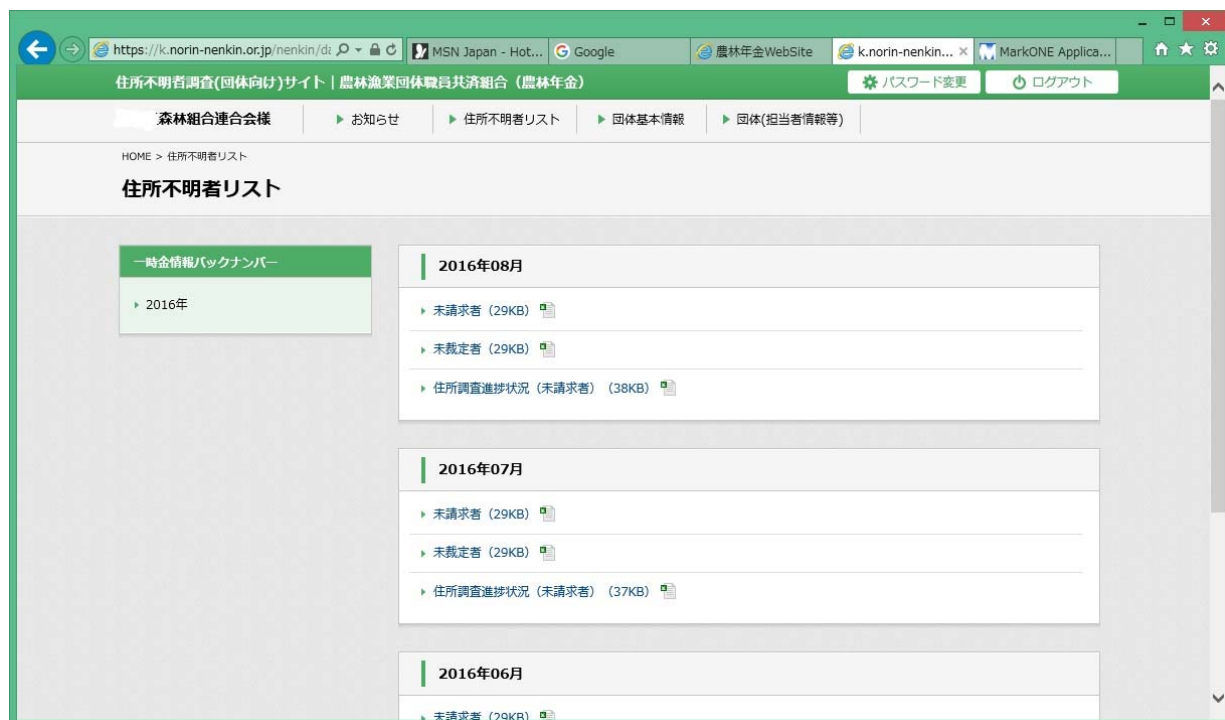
https://k.norin-nenkin.or.jp/nenkin/d

MSN Japan - Hot...

Google

農林年金WebSite

k.norin-nenkin...

MarkONE Applica...

住所不明者調査(団体向け)サイト | 農林漁業団体職員共済組合（農林年金）

パスワード変更

ログアウト

森林組合連合会様

▶ お知らせ

▶ 住所不明者リスト

▶ 団体基本情報

▶ 団体(担当者情報等)

HOME > 住所不明者リスト

住所不明者リスト

一時金情報バックナンバー

▸ 2016年

2016年08月

▸ 未請求者（29KB）

▸ 未裁定者（29KB）

▸ 住所調査進捗状況（未請求者）（38KB）

2016年07月

▸ 未請求者（29KB）

▸ 未裁定者（29KB）

▸ 住所調査進捗状況（未請求者）（37KB）

2016年06月

▸ 未請求者（29KB）